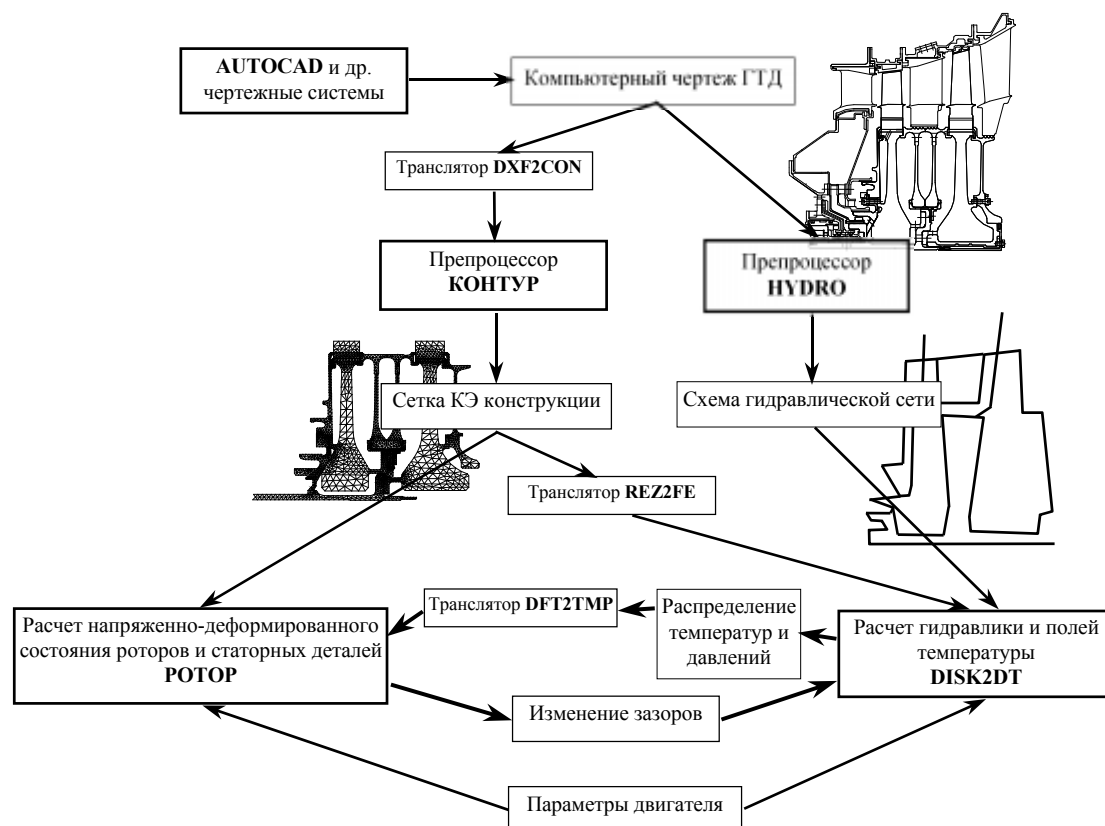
AUTOCAD и др. чертежные системы

Компьютерный чертеж ГТД

Транслятор DXF2CON

Препроцессор КОНТУР

Препроцессор HYDRO

Сетка КЭ конструкции

Схема гидравлической сети

Транслятор REZ2FE

Транслятор DFT2TMP

Распределение температур и давлений

Расчет напряженно-деформированного состояния роторов и статорных деталей РОТОР

Расчет гидравлики и полей температуры DISK2DT

Изменение зазоров

Параметры двигателя